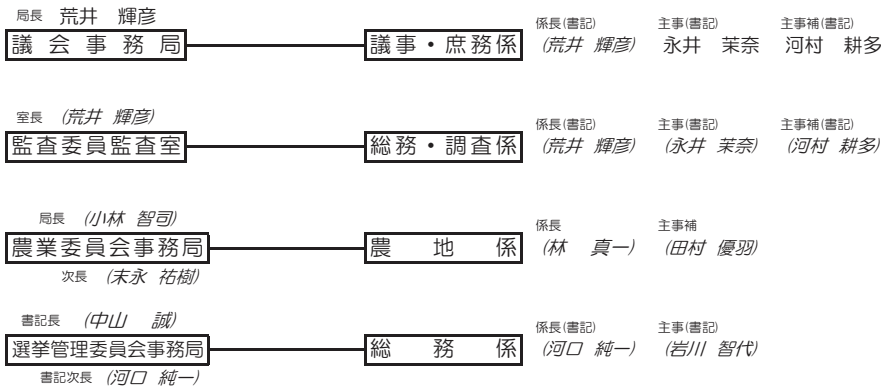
局長 荒井 輝彦
議会事務局 — 議事・庶務係
係長(書記) (荒井 輝彦)　主事(書記) 永井 茉奈　主事補(書記) 河村 耕多

室長 (荒井 輝彦)
監査委員監査室 — 総務・調査係
係長(書記) (荒井 輝彦)　主事(書記) (永井 茉奈)　主事補(書記) (河村 耕多)

局長 (小林 智司)
農業委員会事務局 — 農地係
次長 (末永 祐樹)
係長 (林 真一)　主事補 (田村 優羽)

書記長 (中山 誠)
選挙管理委員会事務局 — 総務係
書記次長 (河口 純一)
係長(書記) (河口 純一)　主事(書記) (岩川 智代)